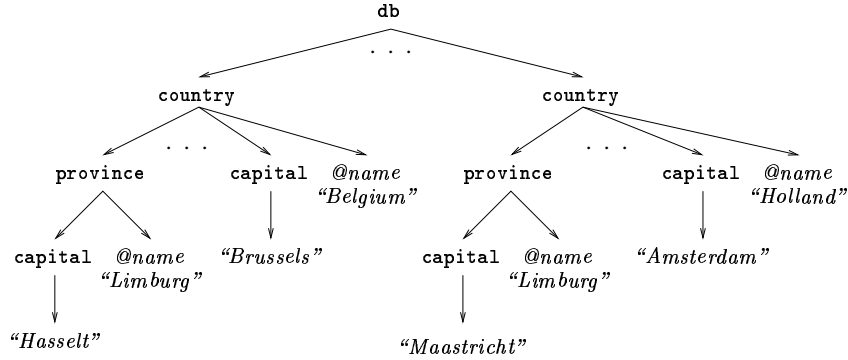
db

. . .

country

country

. . .

province

capital

@name
"Belgium"

. . .

province

capital

@name
"Holland"

capital

@name
"Limburg"

"Brussels"

capital

@name
"Limburg"

"Amsterdam"

"Hasselt"

"Maastricht"